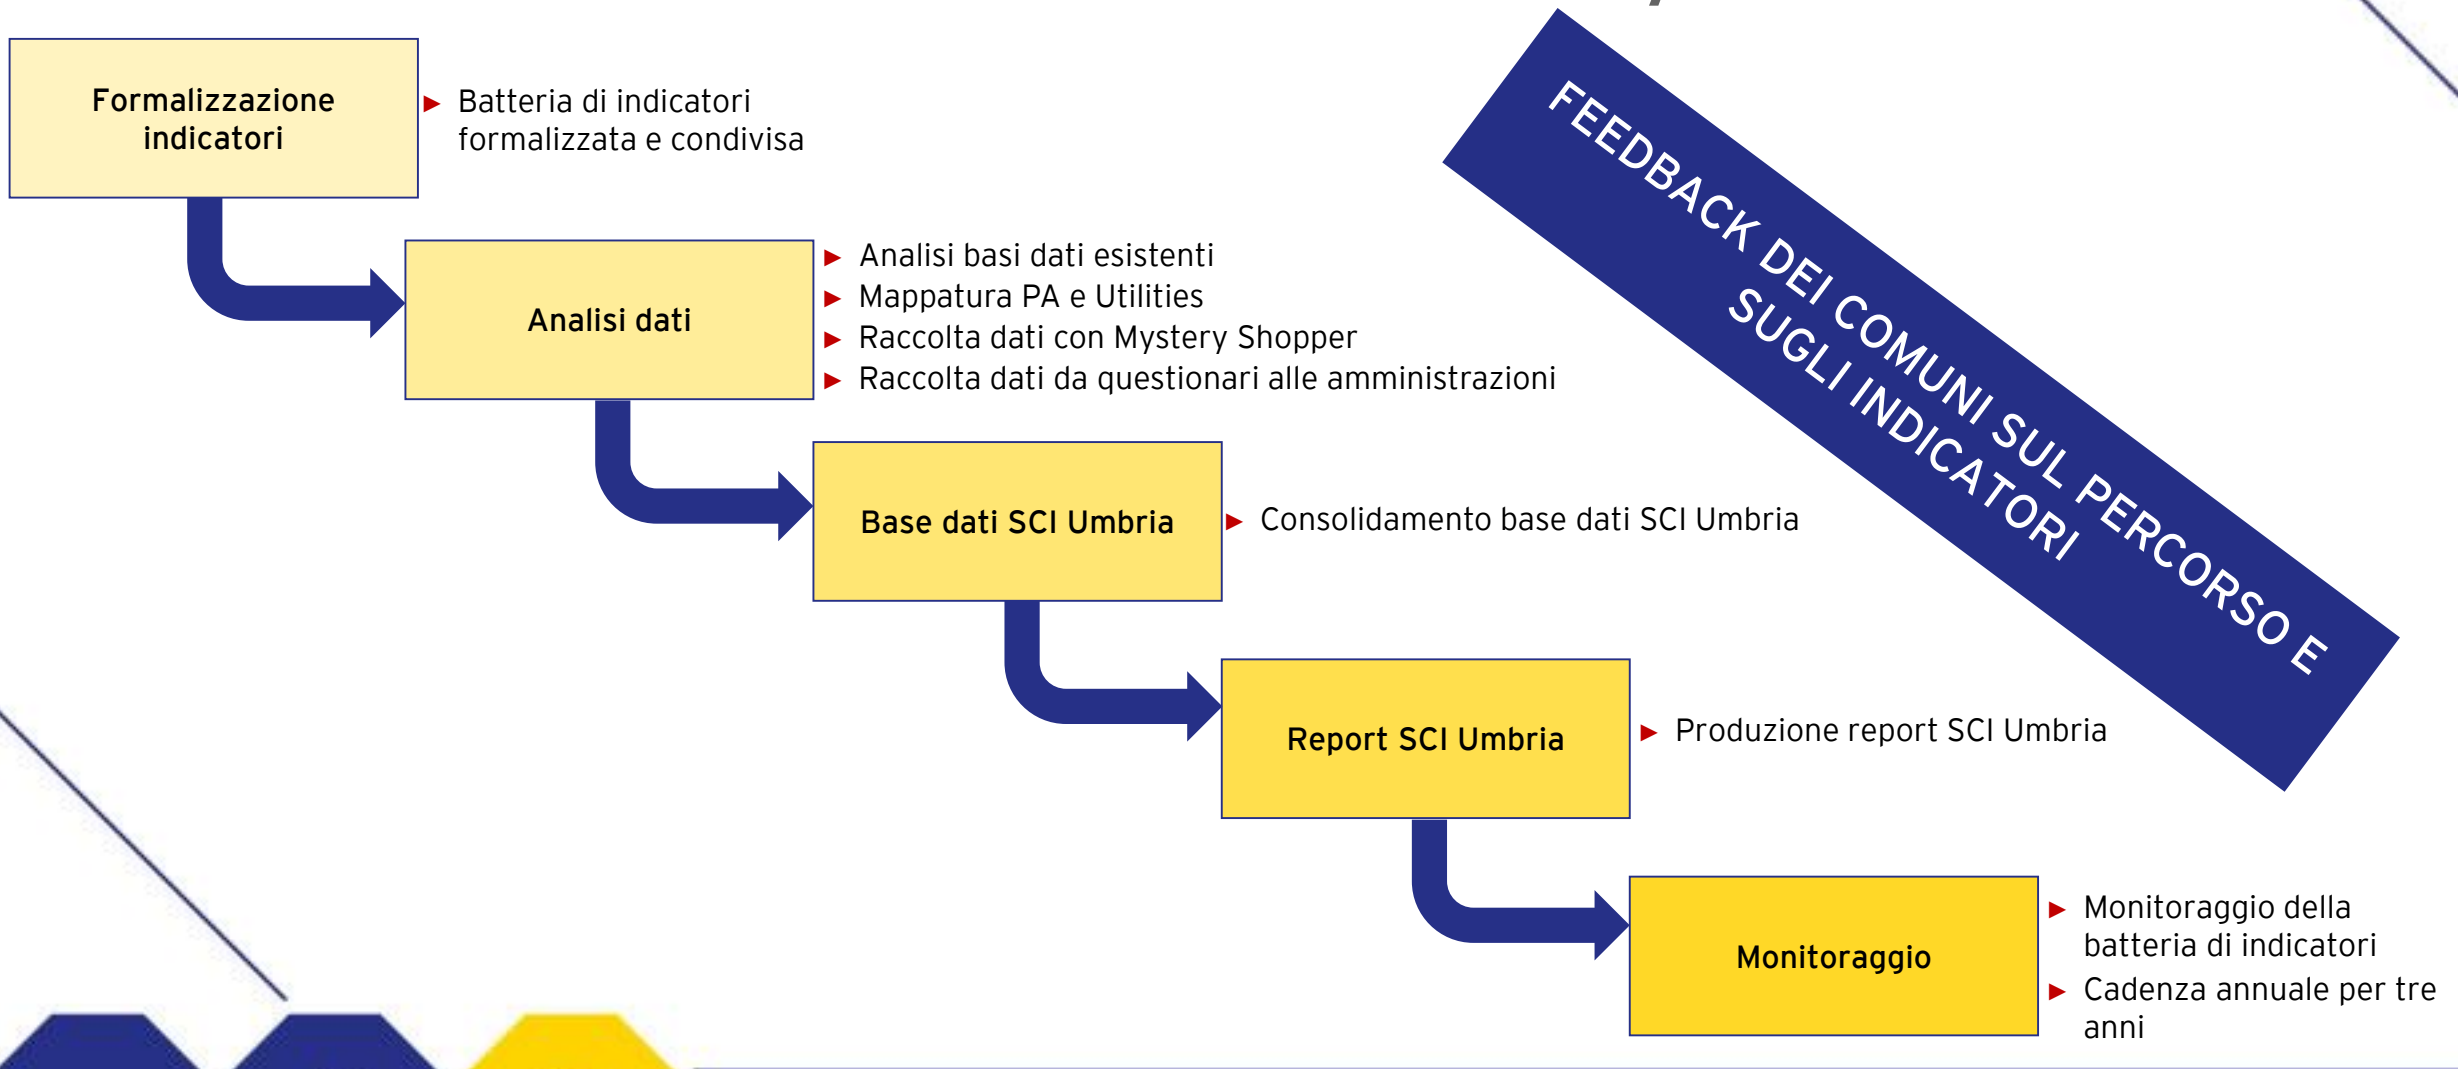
Formalizzazione indicatori

Batteria di indicatori formalizzata e condivisa

Analisi dati

Analisi basi dati esistenti
Mappatura PA e Utilities
Raccolta dati con Mystery Shopper
Raccolta dati da questionari alle amministrazioni

Base dati SCI Umbria

Consolidamento base dati SCI Umbria

Report SCI Umbria

Produzione report SCI Umbria

Monitoraggio

Monitoraggio della batteria di indicatori
Cadenza annuale per tre anni

FEEDBACK DEI COMUNI SUL PERCORSO E SUGLI INDICATORI